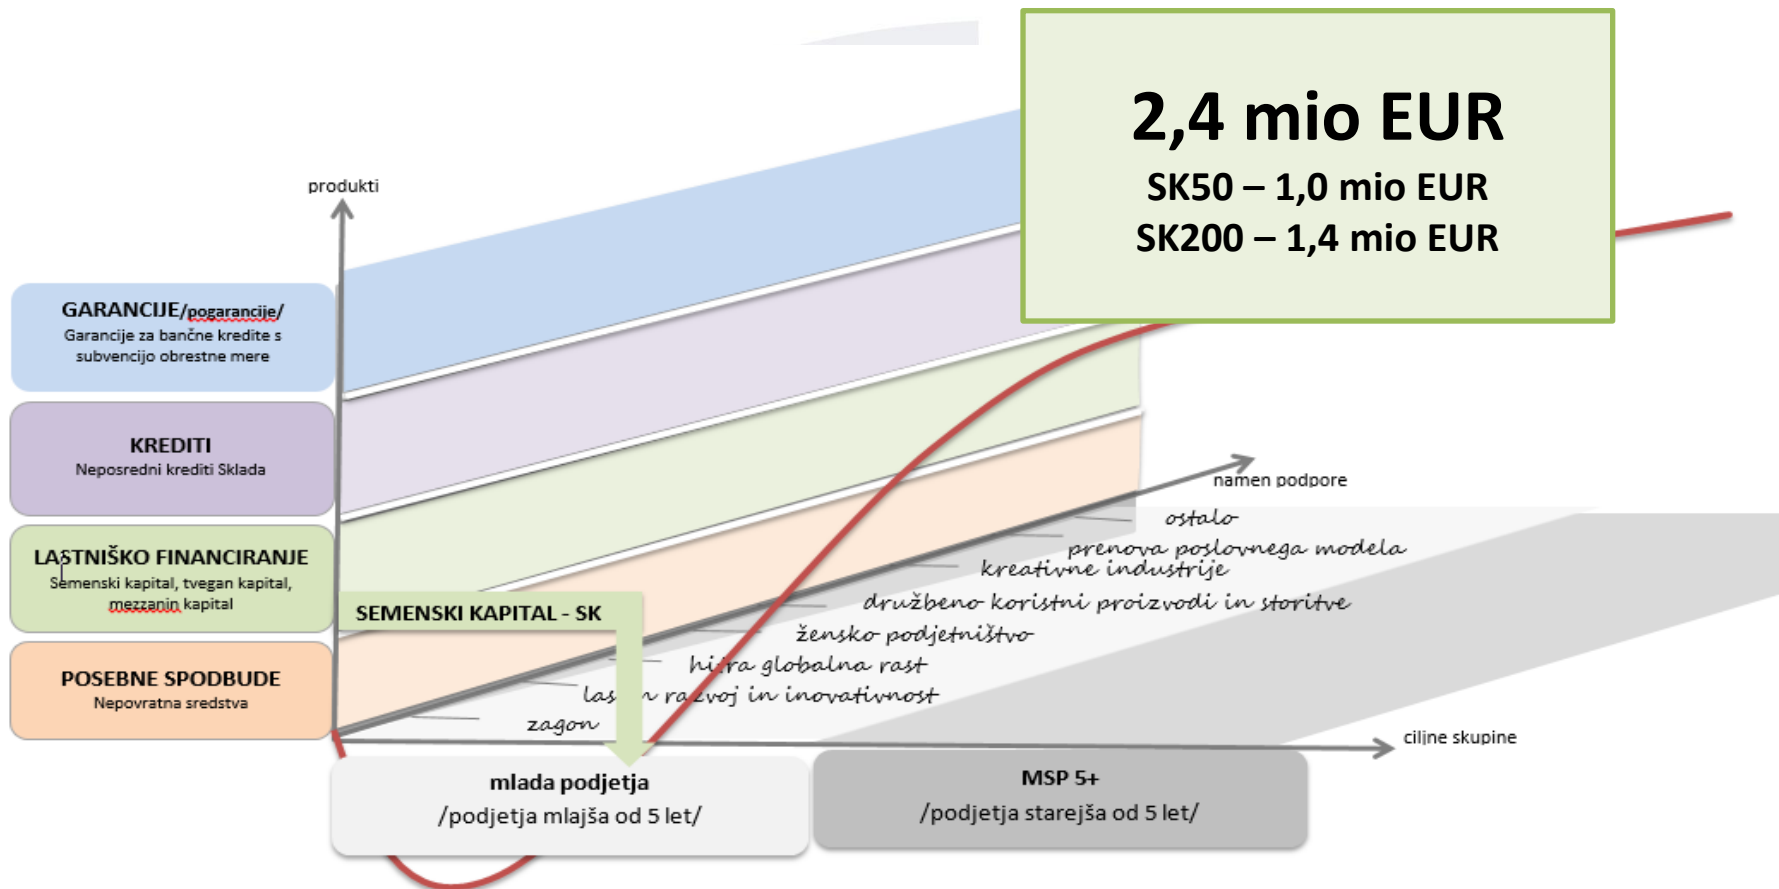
2,4 mio EUR
SK50 – 1,0 mio EUR
SK200 – 1,4 mio EUR

produkti

GARANCIJE/pogarancije/
Garancije za bančne kredite s subvencijo obrestne mere

KREDITI
Neposredni krediti Sklada

LASTNIŠKO FINANCIRANJE
Semenski kapital, tvegan kapital, mezzanin kapital

POSEBNE SPODBUDE
Nepovratna sredstva

SEMENSKI KAPITAL - SK

namen podpore

ostalo
prenova poslovnega modela
kreativne industrije
družbeno koristni proizvodi in storitve
žensko podjetništvo
hi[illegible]ra globalna rast
las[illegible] ra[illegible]voj in inovativnost
zagon

ciljne skupine

mlada podjetja
/podjetja mlajša od 5 let/

MSP 5+
/podjetja starejša od 5 let/